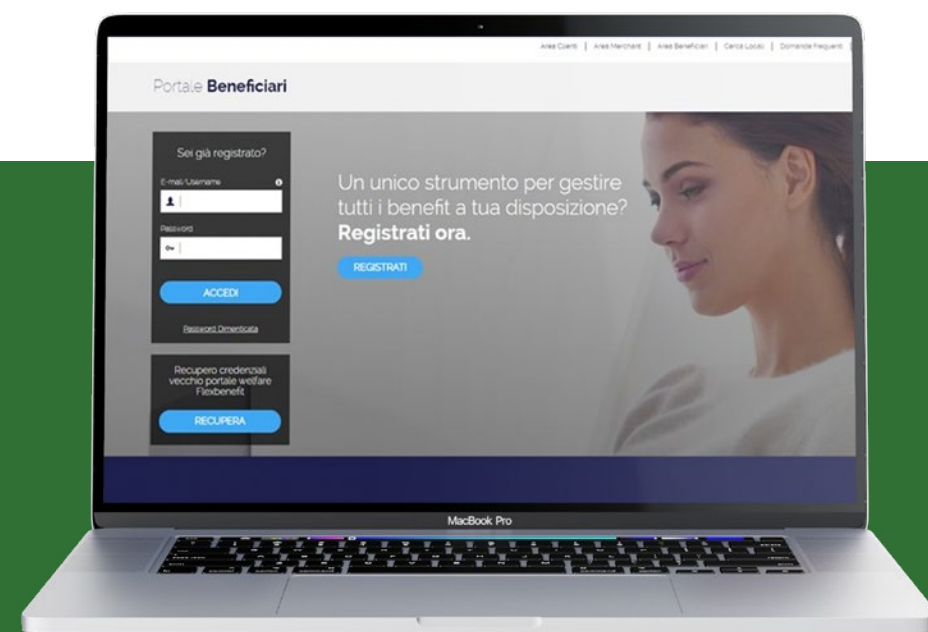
Area Clienti | Area Merchant | Area Beneficiari | Cerca Locali | Domande Frequenti

Portale Beneficiari

Sei già registrato?

E-mail/Username

Password

ACCEDI

Password Dimenticata

Recupero credenziali vecchio portale welfare Flexbenefit

RECUPERA

Un unico strumento per gestire tutti i benefit a tua disposizione? Registrati ora.

REGISTRATI

MacBook Pro